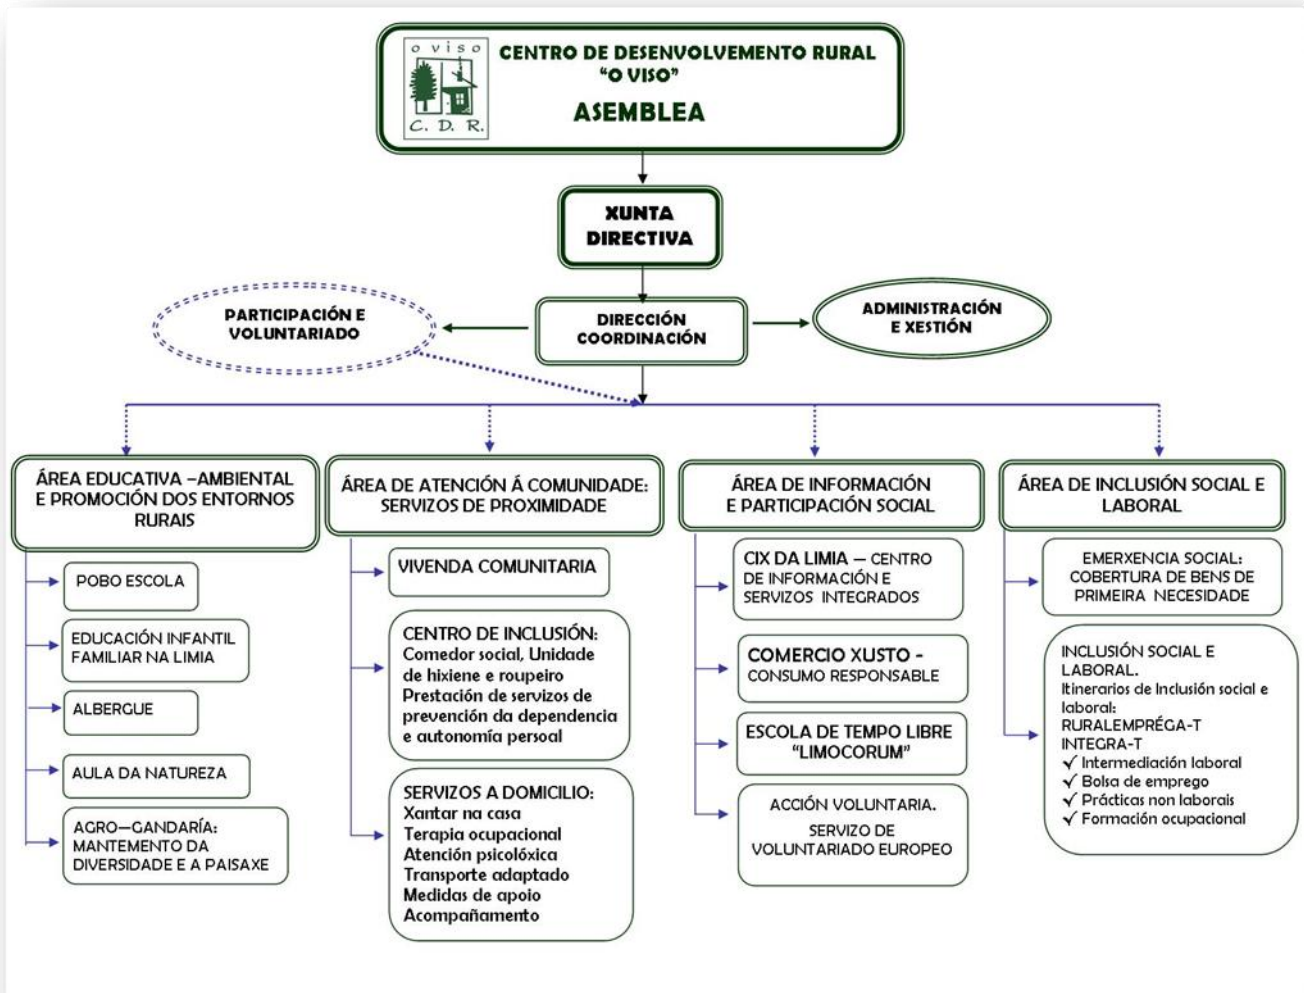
O VISO
C. D. R.

CENTRO DE DESENVOLVEMENTO RURAL "O VISO"
ASEMBLEA

XUNTA DIRECTIVA

PARTICIPACIÓN E VOLUNTARIADO

DIRECCIÓN COORDINACIÓN

ADMINISTRACIÓN E XESTIÓN

ÁREA EDUCATIVA –AMBIENTAL E PROMOCIÓN DOS ENTORNOS RURAIS

POBO ESCOLA

EDUCACIÓN INFANTIL FAMILIAR NA LIMIA

ALBERGUE

AULA DA NATUREZA

AGRO—GANDARÍA: MANTEMENTO DA DIVERSIDADE E A PAISAXE

ÁREA DE ATENCIÓN Á COMUNIDADE: SERVIZOS DE PROXIMIDADE

VIVENDA COMUNITARIA

CENTRO DE INCLUSIÓN:
Comedor social, Unidade de hixiene e roupeiro
Prestación de servizos de prevención da dependencia e autonomía persoal

SERVIZOS A DOMICILIO:
Xantar na casa
Terapia ocupacional
Atención psicolóxica
Transporte adaptado
Medidas de apoio
Acompañamento

ÁREA DE INFORMACIÓN E PARTICIPACIÓN SOCIAL

CIX DA LIMIA — CENTRO DE INFORMACIÓN E SERVIZOS INTEGRADOS

COMERCIO XUSTO - CONSUMO RESPONSABLE

ESCOLA DE TEMPO LIBRE "LIMOCORUM"

ACCIÓN VOLUNTARIA.
SERVIZO DE VOLUNTARIADO EUROPEO

ÁREA DE INCLUSIÓN SOCIAL E LABORAL

EMERXENCIA SOCIAL: COBERTURA DE BENS DE PRIMEIRA NECESIDADE

INCLUSIÓN SOCIAL E LABORAL.
Itinerarios de Inclusión social e laboral:
RURALEMPRÉGA-T
INTEGRA-T
✓ Intermediación laboral
✓ Bolsa de emprego
✓ Prácticas non laborais
✓ Formación ocupacional